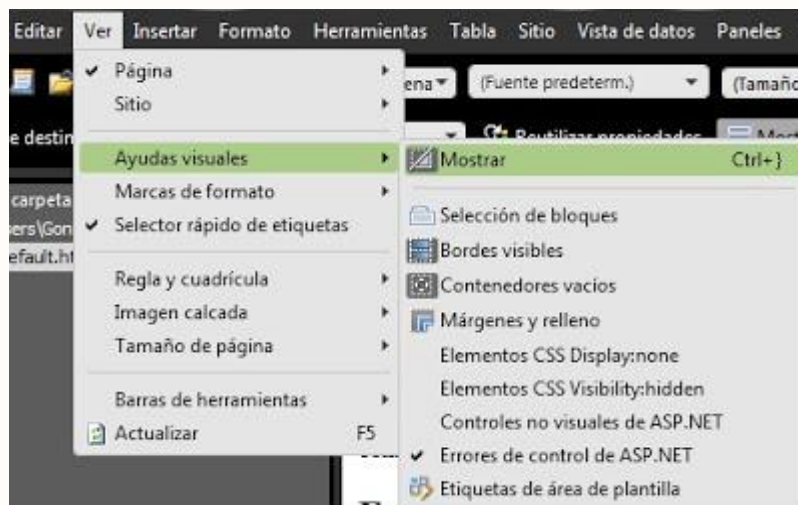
Editar Ver Insertar Formato Herramientas Tabla Sitio Vista de datos Paneles

ena (Fuente predeterm.) (Tamaño

e destin Reutilizar propiedades

carpeta
ers\Gon
efault.ht

Página
Sitio

Ayudas visuales
Marcas de formato
Selector rápido de etiquetas

Regla y cuadrícula
Imagen calcada
Tamaño de página

Barras de herramientas
Actualizar F5

Mostrar Ctrl+}

Selección de bloques
Bordes visibles
Contenedores vacíos
Márgenes y relleno
Elementos CSS Display:none
Elementos CSS Visibility:hidden
Controles no visuales de ASP.NET
Errores de control de ASP.NET
Etiquetas de área de plantilla